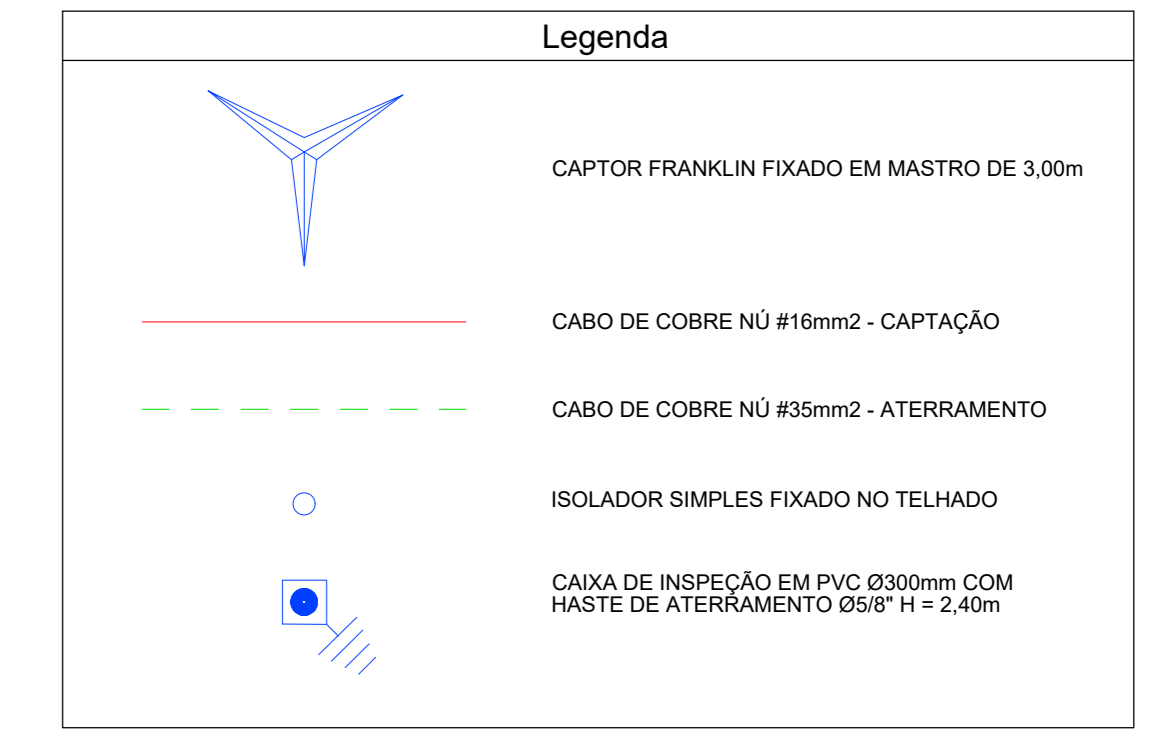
Legenda

CAPTOR FRANKLIN FIXADO EM MASTRO DE 3,00m

CABO DE COBRE NÚ #16mm2 - CAPTAÇÃO

CABO DE COBRE NÚ #35mm2 - ATERRAMENTO

ISOLADOR SIMPLES FIXADO NO TELHADO

CAIXA DE INSPEÇÃO EM PVC Ø300mm COM HASTE DE ATERRAMENTO Ø5/8" H = 2,40m